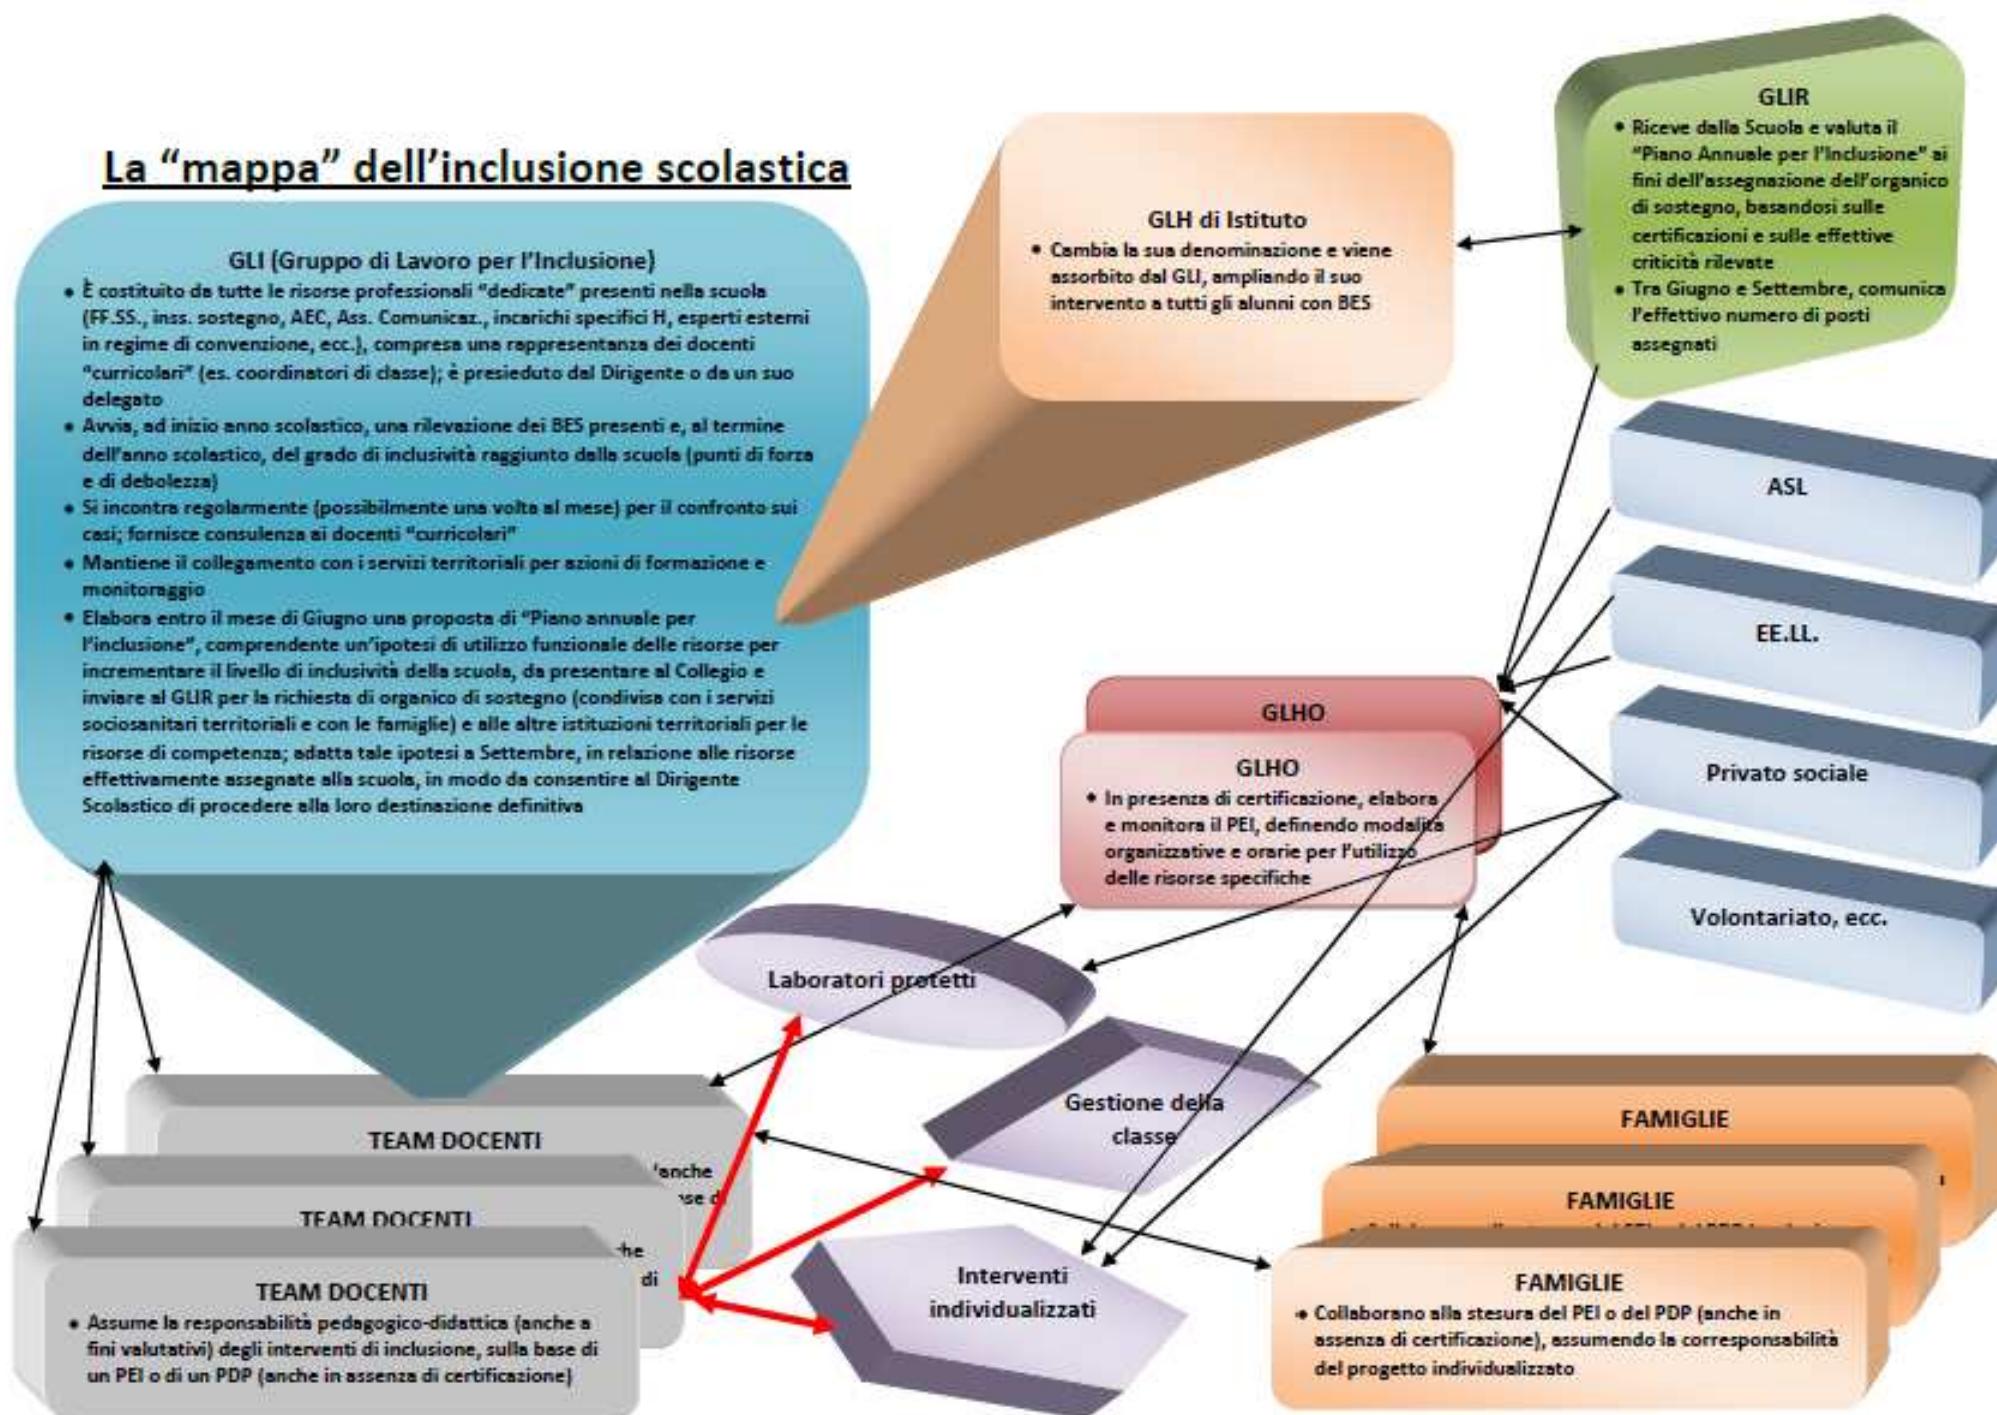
La "mappa" dell'inclusione scolastica

GLI (Gruppo di Lavoro per l'Inclusione)
• È costituito da tutte le risorse professionali "dedicate" presenti nella scuola (FF.SS., inss. sostegno, AEC, Ass. Comunicaz., incarichi specifici H, esperti esterni in regime di convenzione, ecc.), compresa una rappresentanza dei docenti "curricolari" (es. coordinatori di classe); è presieduto dal Dirigente o da un suo delegato
• Avvia, ad inizio anno scolastico, una rilevazione dei BES presenti e, al termine dell'anno scolastico, del grado di inclusività raggiunto dalla scuola (punti di forza e di debolezza)
• Si incontra regolarmente (possibilmente una volta al mese) per il confronto sui casi; fornisce consulenza ai docenti "curricolari"
• Mantiene il collegamento con i servizi territoriali per azioni di formazione e monitoraggio
• Elabora entro il mese di Giugno una proposta di "Piano annuale per l'inclusione", comprendente un'ipotesi di utilizzo funzionale delle risorse per incrementare il livello di inclusività della scuola, da presentare al Collegio e inviare al GLIR per la richiesta di organico di sostegno (condivisa con i servizi sociosanitari territoriali e con le famiglie) e alle altre istituzioni territoriali per le risorse di competenza; adatta tale ipotesi a Settembre, in relazione alle risorse effettivamente assegnate alla scuola, in modo da consentire al Dirigente Scolastico di procedere alla loro destinazione definitiva

GLH di Istituto
• Cambia la sua denominazione e viene assorbito dal GLI, ampliando il suo intervento a tutti gli alunni con BES

GLIR
• Riceve dalla Scuola e valuta il "Piano Annuale per l'Inclusione" ai fini dell'assegnazione dell'organico di sostegno, basandosi sulle certificazioni e sulle effettive criticità rilevate
• Tra Giugno e Settembre, comunica l'effettivo numero di posti assegnati

ASL

EE.LL.

Privato sociale

Volontariato, ecc.

GLHO

GLHO
• In presenza di certificazione, elabora e monitora il PEI, definendo modalità organizzative e orarie per l'utilizzo delle risorse specifiche

Laboratori protetti

Gestione della classe

Interventi individualizzati

TEAM DOCENTI
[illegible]'anche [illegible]se d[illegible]

TEAM DOCENTI
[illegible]he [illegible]di

TEAM DOCENTI
• Assume la responsabilità pedagogico-didattica (anche a fini valutativi) degli interventi di inclusione, sulla base di un PEI o di un PDP (anche in assenza di certificazione)

FAMIGLIE

FAMIGLIE

FAMIGLIE
• Collaborano alla stesura del PEI o del PDP (anche in assenza di certificazione), assumendo la corresponsabilità del progetto individualizzato